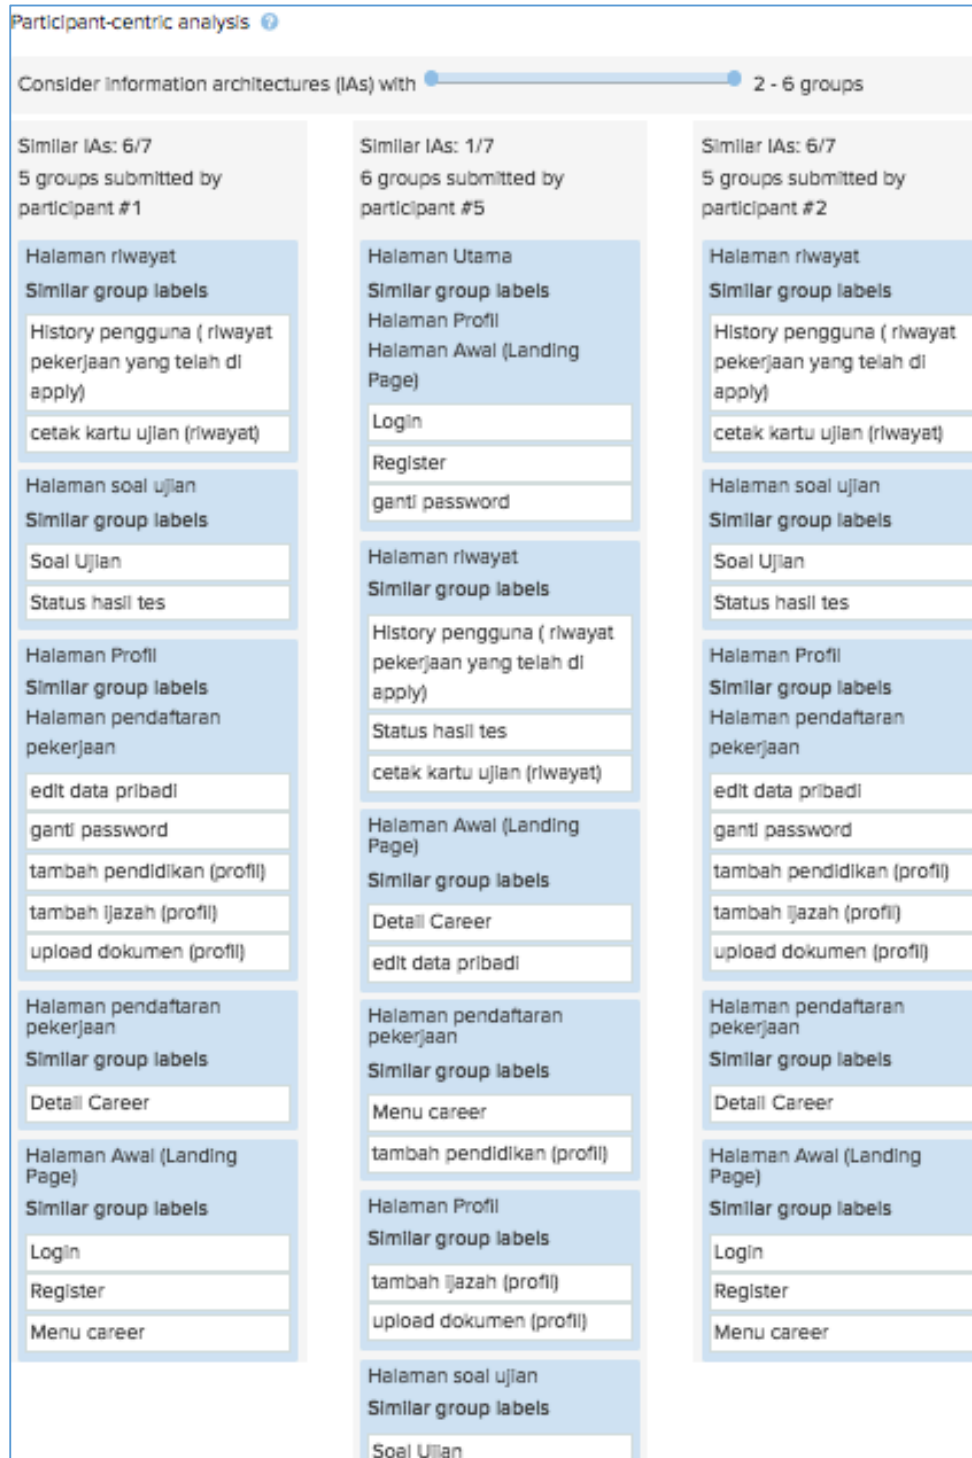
Participant-centric analysis

Consider information architectures (IAs) with 2 - 6 groups

Similar IAs: 6/7
5 groups submitted by participant #1

Halaman riwayat
Similar group labels
History pengguna ( riwayat pekerjaan yang telah di apply)
cetak kartu ujian (riwayat)

Halaman soal ujian
Similar group labels
Soal Ujian
Status hasil tes

Halaman Profil
Similar group labels
Halaman pendaftaran pekerjaan
edit data pribadi
ganti password
tambah pendidikan (profil)
tambah ijazah (profil)
upload dokumen (profil)

Halaman pendaftaran pekerjaan
Similar group labels
Detail Career

Halaman Awal (Landing Page)
Similar group labels
Login
Register
Menu career

Similar IAs: 1/7
6 groups submitted by participant #5

Halaman Utama
Similar group labels
Halaman Profil
Halaman Awal (Landing Page)
Login
Register
ganti password

Halaman riwayat
Similar group labels
History pengguna ( riwayat pekerjaan yang telah di apply)
Status hasil tes
cetak kartu ujian (riwayat)

Halaman Awal (Landing Page)
Similar group labels
Detail Career
edit data pribadi

Halaman pendaftaran pekerjaan
Similar group labels
Menu career
tambah pendidikan (profil)

Halaman Profil
Similar group labels
tambah ijazah (profil)
upload dokumen (profil)

Halaman soal ujian
Similar group labels
Soal Ujian

Similar IAs: 6/7
5 groups submitted by participant #2

Halaman riwayat
Similar group labels
History pengguna ( riwayat pekerjaan yang telah di apply)
cetak kartu ujian (riwayat)

Halaman soal ujian
Similar group labels
Soal Ujian
Status hasil tes

Halaman Profil
Similar group labels
Halaman pendaftaran pekerjaan
edit data pribadi
ganti password
tambah pendidikan (profil)
tambah ijazah (profil)
upload dokumen (profil)

Halaman pendaftaran pekerjaan
Similar group labels
Detail Career

Halaman Awal (Landing Page)
Similar group labels
Login
Register
Menu career